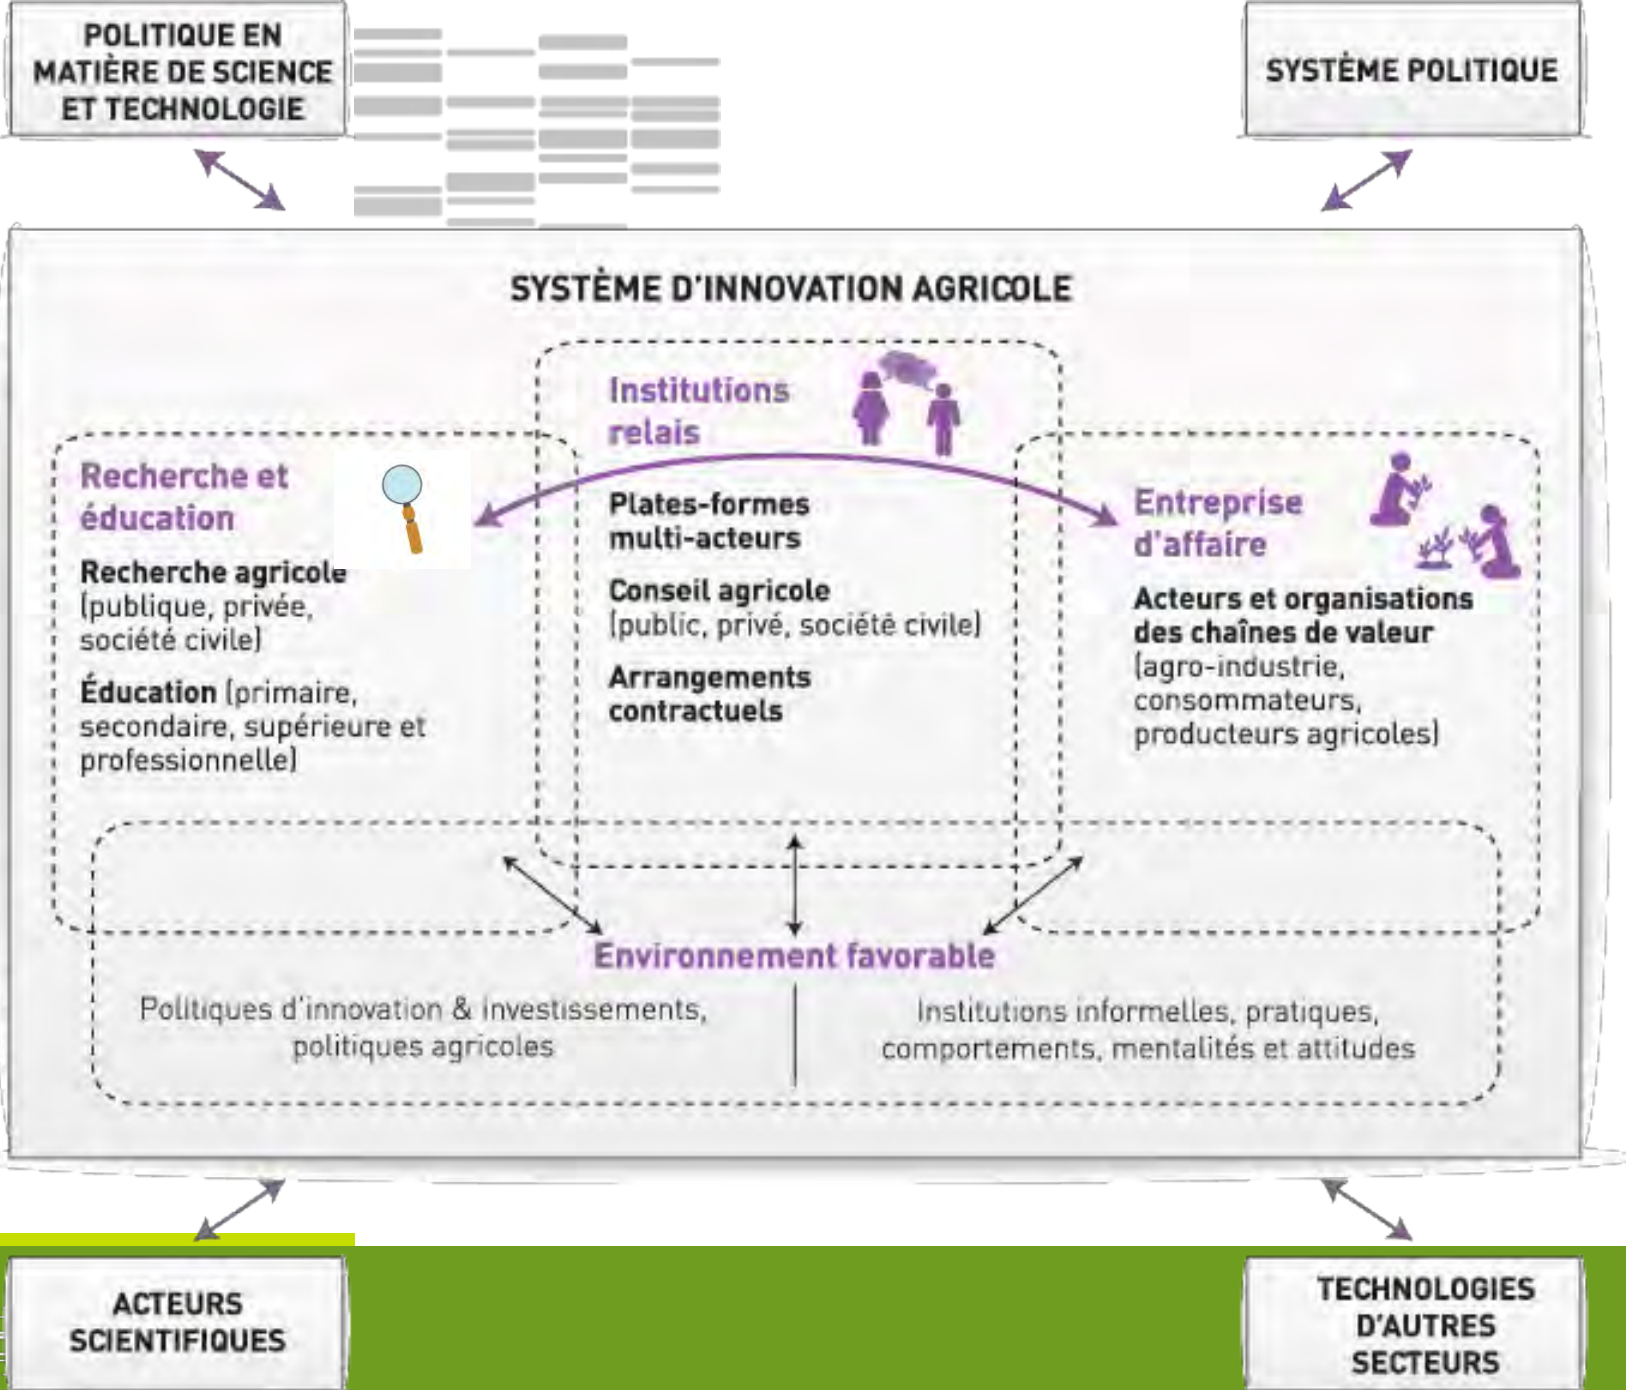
POLITIQUE EN MATIÈRE DE SCIENCE ET TECHNOLOGIE

SYSTÈME POLITIQUE

SYSTÈME D'INNOVATION AGRICOLE

Institutions relais

Plates-formes multi-acteurs

Conseil agricole (public, privé, société civile)

Arrangements contractuels

Recherche et éducation

Recherche agricole (publique, privée, société civile)

Éducation (primaire, secondaire, supérieure et professionnelle)

Entreprise d'affaire

Acteurs et organisations des chaînes de valeur (agro-industrie, consommateurs, producteurs agricoles)

Environnement favorable

Politiques d'innovation & investissements, politiques agricoles

Institutions informelles, pratiques, comportements, mentalités et attitudes

ACTEURS SCIENTIFIQUES

TECHNOLOGIES D'AUTRES SECTEURS